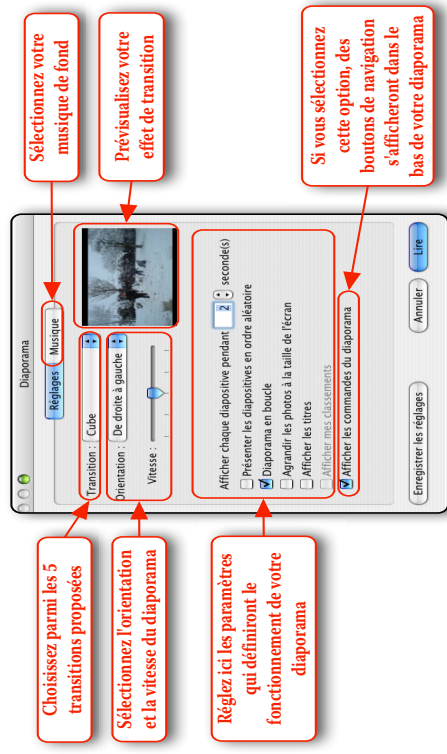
Sélectionnez votre musique de fond

Prévisualisez votre effet de transition

Si vous sélectionnez cette option, des boutons de navigation s'afficheront dans le bas de votre diaporama

Diaporama

Réglages

Musique

Transition : Cube

Orientation : De droite à gauche

Vitesse :

Afficher chaque diapositive pendant 2 seconde(s)

Présenter les diapositives en ordre aléatoire

Diaporama en boucle

Agrandir les photos à la taille de l'écran

Afficher les titres

Afficher mes classements

Afficher les commandes du diaporama

Enregistrer les réglages

Annuler

Lire

Choisissez parmi les 5 transitions proposées

Sélectionnez l'orientation et la vitesse du diaporama

Réglez ici les paramètres qui définiront le fonctionnement de votre diaporama